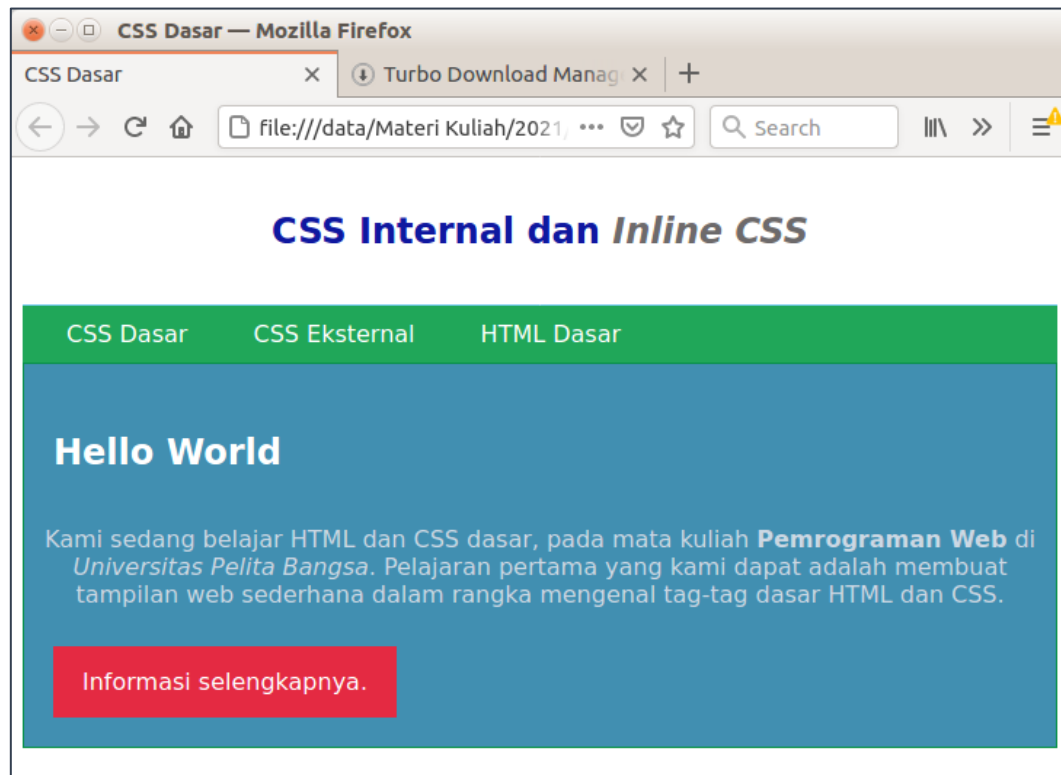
CSS Dasar — Mozilla Firefox

CSS Dasar ×
Turbo Download Manag ×
+

file:///data/Materi Kuliah/2021/ •••
Search

CSS Internal dan *Inline CSS*

CSS Dasar CSS Eksternal HTML Dasar

Hello World

Kami sedang belajar HTML dan CSS dasar, pada mata kuliah **Pemrograman Web** di *Universitas Pelita Bangsa*. Pelajaran pertama yang kami dapat adalah membuat tampilan web sederhana dalam rangka mengenal tag-tag dasar HTML dan CSS.

Informasi selengkapnya.